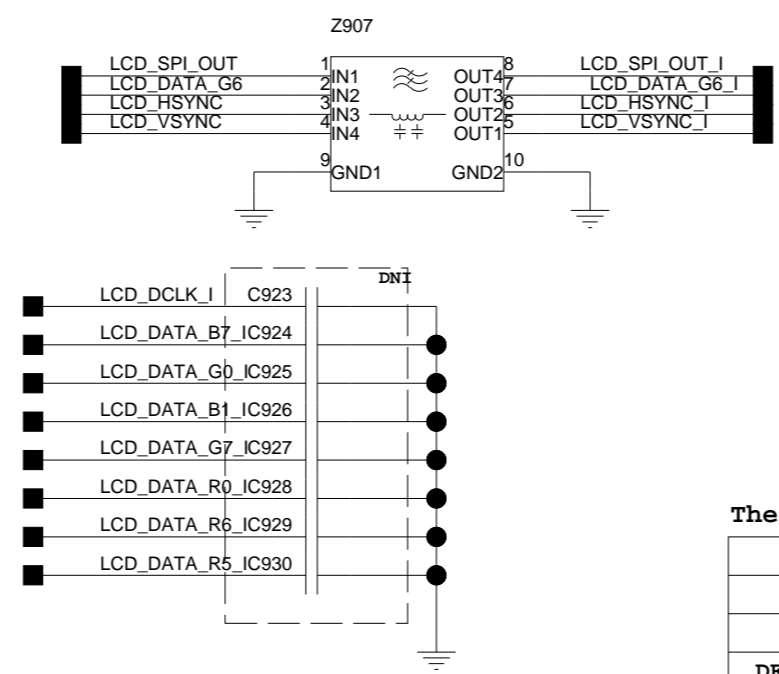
Z907

LCD_SPI_OUT
LCD_DATA_G6
LCD_HSYNC
LCD_VSYNC

1 IN1
2 IN2
3 IN3
4 IN4
9 GND1

OUT4 8
OUT3 7
OUT2 6
OUT1 5
GND2 10

LCD_SPI_OUT_I
LCD_DATA_G6_I
LCD_HSYNC_I
LCD_VSYNC_I

DNI

LCD_DCLK_I C923
LCD_DATA_B7_IC924
LCD_DATA_G0_IC925
LCD_DATA_B1_IC926
LCD_DATA_G7_IC927
LCD_DATA_R0_IC928
LCD_DATA_R6_IC929
LCD_DATA_R5_IC930

The

DE